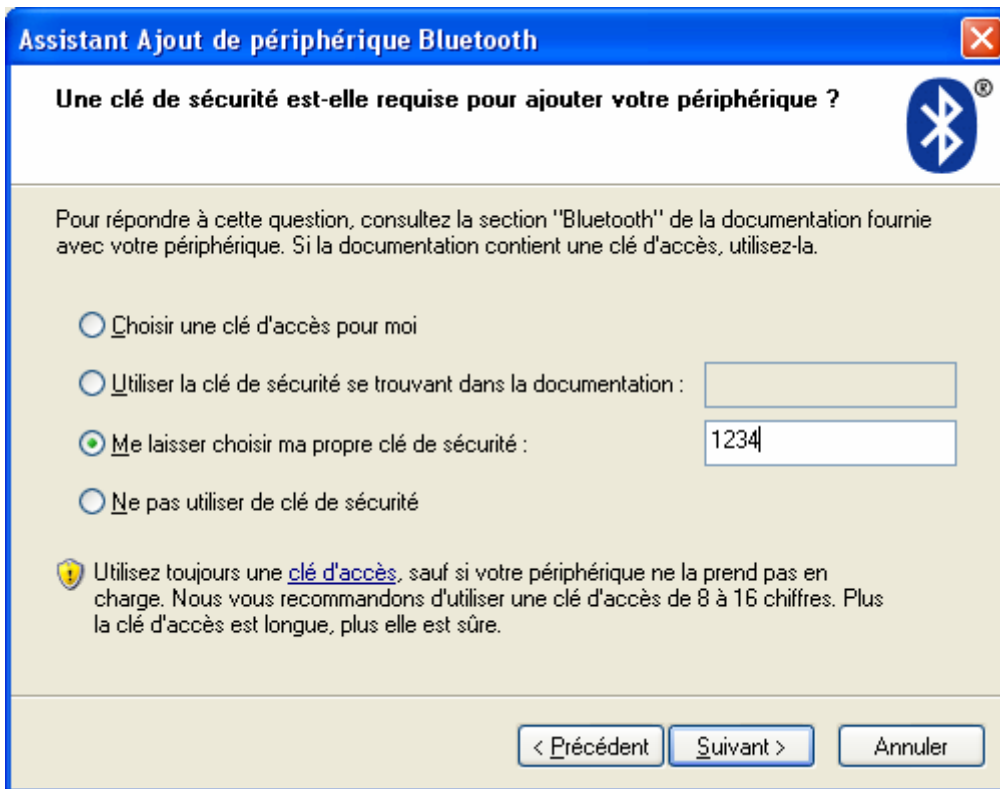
Assistant Ajout de périphérique Bluetooth

Une clé de sécurité est-elle requise pour ajouter votre périphérique ?

®

Pour répondre à cette question, consultez la section "Bluetooth" de la documentation fournie avec votre périphérique. Si la documentation contient une clé d'accès, utilisez-la.

Choisir une clé d'accès pour moi

Utiliser la clé de sécurité se trouvant dans la documentation :

Me laisser choisir ma propre clé de sécurité :

1234

Ne pas utiliser de clé de sécurité

Utilisez toujours une clé d'accès, sauf si votre périphérique ne la prend pas en charge. Nous vous recommandons d'utiliser une clé d'accès de 8 à 16 chiffres. Plus la clé d'accès est longue, plus elle est sûre.

< Précédent

Suivant >

Annuler